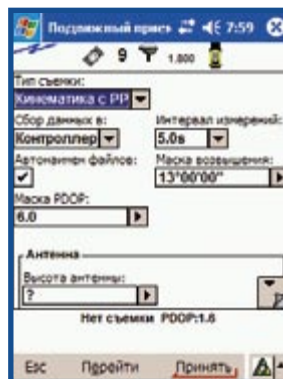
Подвижный прием 7:59

9 1.800

Тип съемки:
Кинематика с PP

Сбор данных в:
Контроллер

Интервал измерений:
5.0s

Автоименов файлов:
✔

Маска возвышения:
13°00'00"

Маска PDOP:
6.0

Антенна
Высота антенны:
?

Нет съемки PDOP:1.6

Esc Перейти Принять